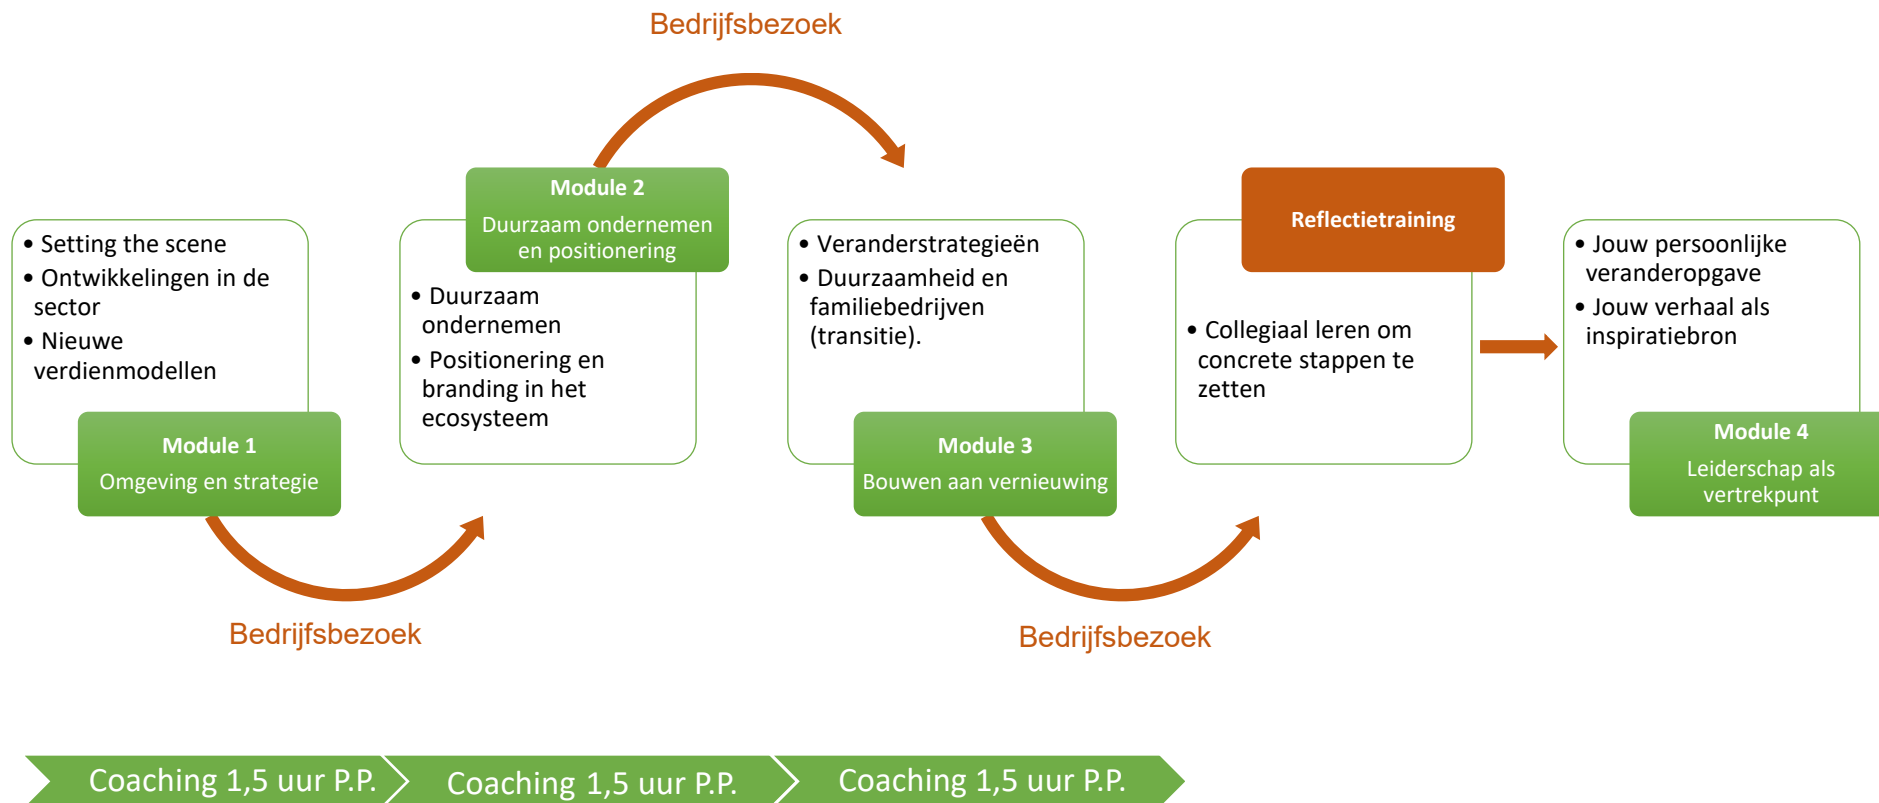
Bedrijfsbezoek

• Setting the scene
• Ontwikkelingen in de sector
• Nieuwe verdienmodellen

Module 1
Omgeving en strategie

Module 2
Duurzaam ondernemen en positionering

• Duurzaam ondernemen
• Positionering en branding in het ecosysteem

• Veranderstrategieën
• Duurzaamheid en familiebedrijven (transitie).

Module 3
Bouwen aan vernieuwing

Reflectietraining

• Collegiaal leren om concrete stappen te zetten

• Jouw persoonlijke veranderopgave
• Jouw verhaal als inspiratiebron

Module 4
Leiderschap als vertrekpunt

Bedrijfsbezoek

Bedrijfsbezoek

Coaching 1,5 uur P.P.
Coaching 1,5 uur P.P.
Coaching 1,5 uur P.P.